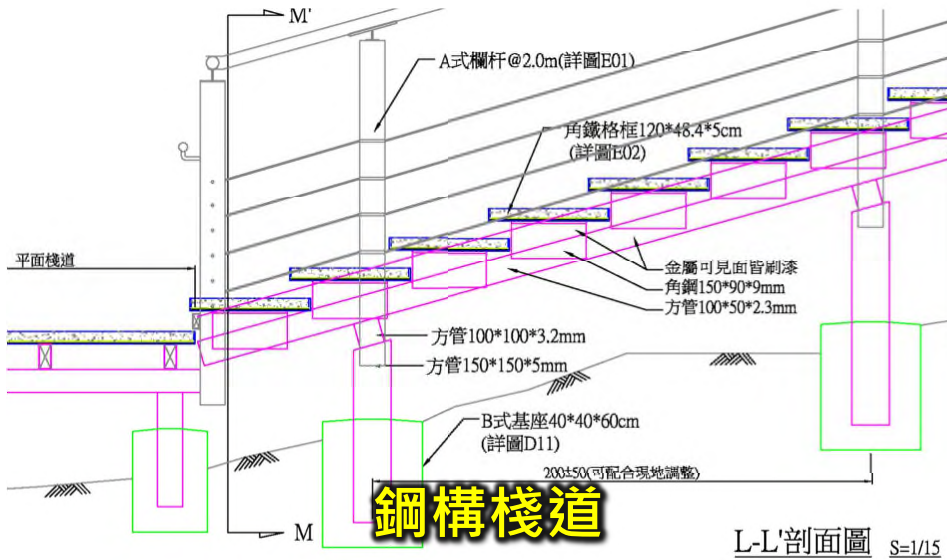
M'

A式欄杆@2.0m(詳圖E01)

角鐵格框120*48.4*5cm
(詳圖E02)

平面棧道

金屬可見面皆刷漆
角鋼150*90*9mm
方管100*50*2.3mm

方管100*100*3.2mm
方管150*150*5mm

B式基座40*40*60cm
(詳圖D11)

200±50(可配合現地調整)

M

鋼構棧道

L-L'剖面圖 S=1/15